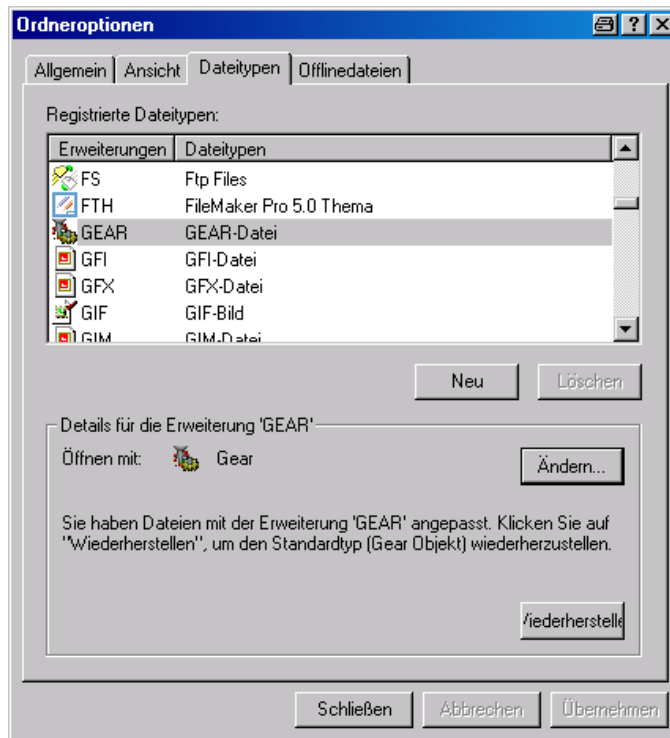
Ordneroptionen

Allgemein | Ansicht | Dateitypen | Offlinedateien

Registrierte Dateitypen:

| Erweiterungen | Dateitypen |
|---|---|
| FS | Ftp Files |
| FTH | FileMaker Pro 5.0 Thema |
| GEAR | GEAR-Datei |
| GFI | GFI-Datei |
| GFX | GFX-Datei |
| GIF | GIF-Bild |
| GIM | GIM-Datei |

Neu    Löschen

Details für die Erweiterung 'GEAR'

Öffnen mit: Gear    Ändern...

Sie haben Dateien mit der Erweiterung 'GEAR' angepasst. Klicken Sie auf "Wiederherstellen", um den Standardtyp (Gear Objekt) wiederherzustellen.

Viederherstelle

Schließen    Abbrechen    Übernehmen